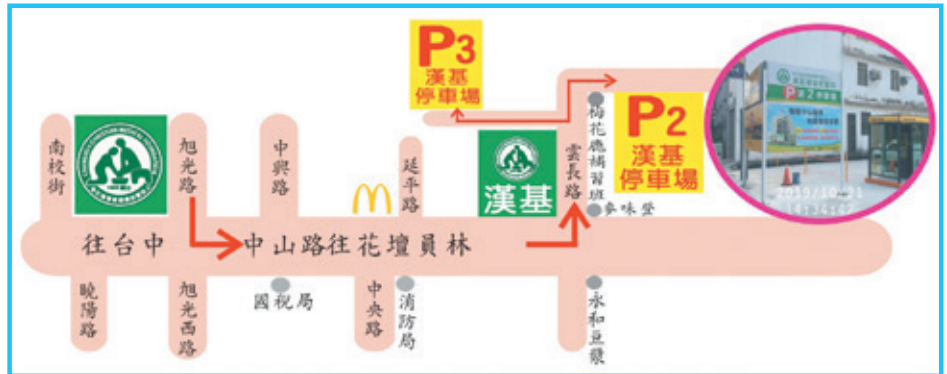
P3
漢基
停車場

P2
漢基
停車場

南校街

旭光路

中興路

延平路

漢基

雲長路

梅花機補習班

麥味登

往台中

中山路往花壇員林

晚陽路

旭光西路

國稅局

中央路

消防局

永和豆漿

P2 停車場

2019/10/21
14:14:07